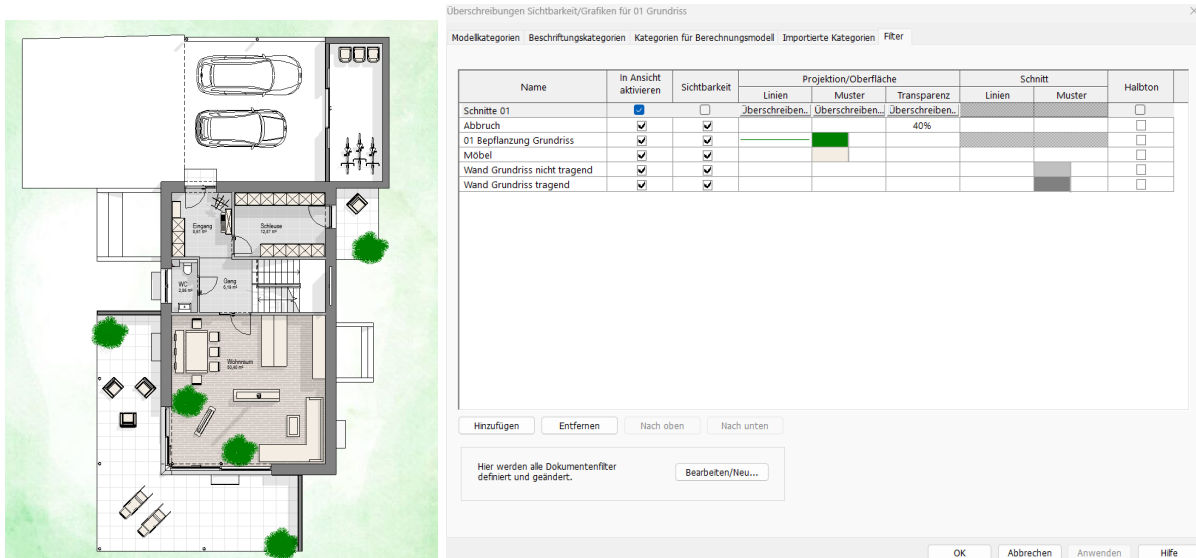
Eingang
8,61 m²

Schleuse
12,07 m²

WC
2,56 m²

Gang
6,10 m²

Wohnraum
50,40 m²

Überschreibungen Sichtbarkeit/Grafiken für 01 Grundriss

Modellkategorien | Beschriftungskategorien | Kategorien für Berechnungsmodell | Importierte Kategorien | Filter

| Name | In Ansicht aktivieren | Sichtbarkeit | Projektion/Oberfläche Linien | Projektion/Oberfläche Muster | Projektion/Oberfläche Transparenz | Schnitt Linien | Schnitt Muster | Halbton |
|---|---|---|---|---|---|---|---|---|
| Schnitte 01 | ☑ | ☐ | Überschreiben... | Überschreiben... | Überschreiben... | | | ☐ |
| Abbruch | ☑ | ☑ | | | 40% | | | ☐ |
| 01 Bepflanzung Grundriss | ☑ | ☑ | | | | | | ☐ |
| Möbel | ☑ | ☑ | | | | | | ☐ |
| Wand Grundriss nicht tragend | ☑ | ☑ | | | | | | ☐ |
| Wand Grundriss tragend | ☑ | ☑ | | | | | | ☐ |

Hinzufügen | Entfernen | Nach oben | Nach unten

Hier werden alle Dokumentenfilter definiert und geändert.

Bearbeiten/Neu...

OK | Abbrechen | Anwenden | Hilfe